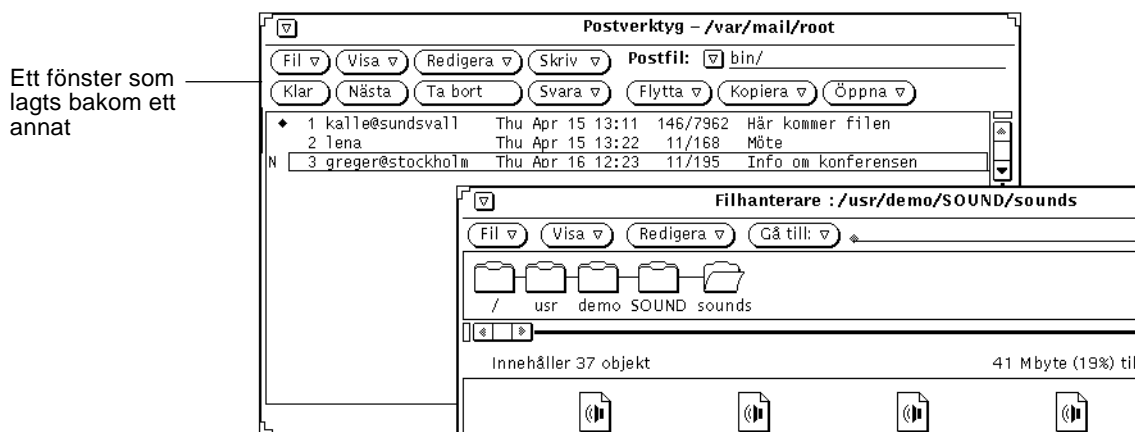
Ett fönster som lagts bakom ett annat

Postverktyg – /var/mail/root

Fil ▽ Visa ▽ Redigera ▽ Skriv ▽ Postfil: ▽ bin/

Klar Nästa Ta bort Svara ▽ Flytta ▽ Kopiera ▽ Öppna ▽

| | | | | |
|---|---|---|---|---|
| ◆ | 1 kalle@sundsvall | Thu Apr 15 13:11 | 146/7962 | Här kommer filen |
| | 2 lena | Thu Apr 15 13:22 | 11/168 | Möte |
| N | 3 greger@stockholm | Thu Apr 16 12:23 | 11/195 | Info om konferensen |

Filhanterare : /usr/demo/SOUND/sounds

Fil ▽ Visa ▽ Redigera ▽ Gå till: ▽

/ usr demo SOUND sounds

Innehåller 37 objekt

41 Mbyte (19%) til